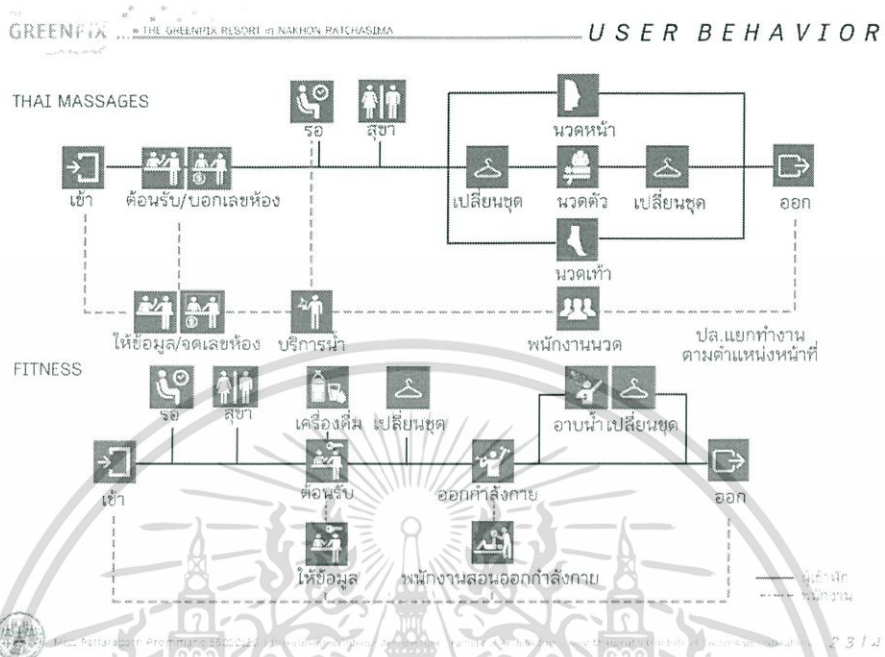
GREENPIX ... THE GREENPIX RESORT in NAKHON RATCHASIMA

USER BEHAVIOR

THAI MASSAGES

รอ

สุขา

นวดหน้า

เข้า

ต้อนรับ/บอกเลขห้อง

เปลี่ยนชุด

นวดตัว

เปลี่ยนชุด

ออก

นวดเท้า

ให้ข้อมูล/จดเลขห้อง

บริการน้ำ

พนักงานนวด

ปล.แยกทำงาน ตามตำแหน่งหน้าที่

FITNESS

รอ

สุขา

เครื่องดื่ม

เปลี่ยนชุด

อาบน้ำ

เปลี่ยนชุด

เข้า

ต้อนรับ

ออกกำลังกาย

ออก

ให้ข้อมูล

พนักงานสอนออกกำลังกาย

ผู้ใช้บริการ

พนักงาน

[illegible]

231